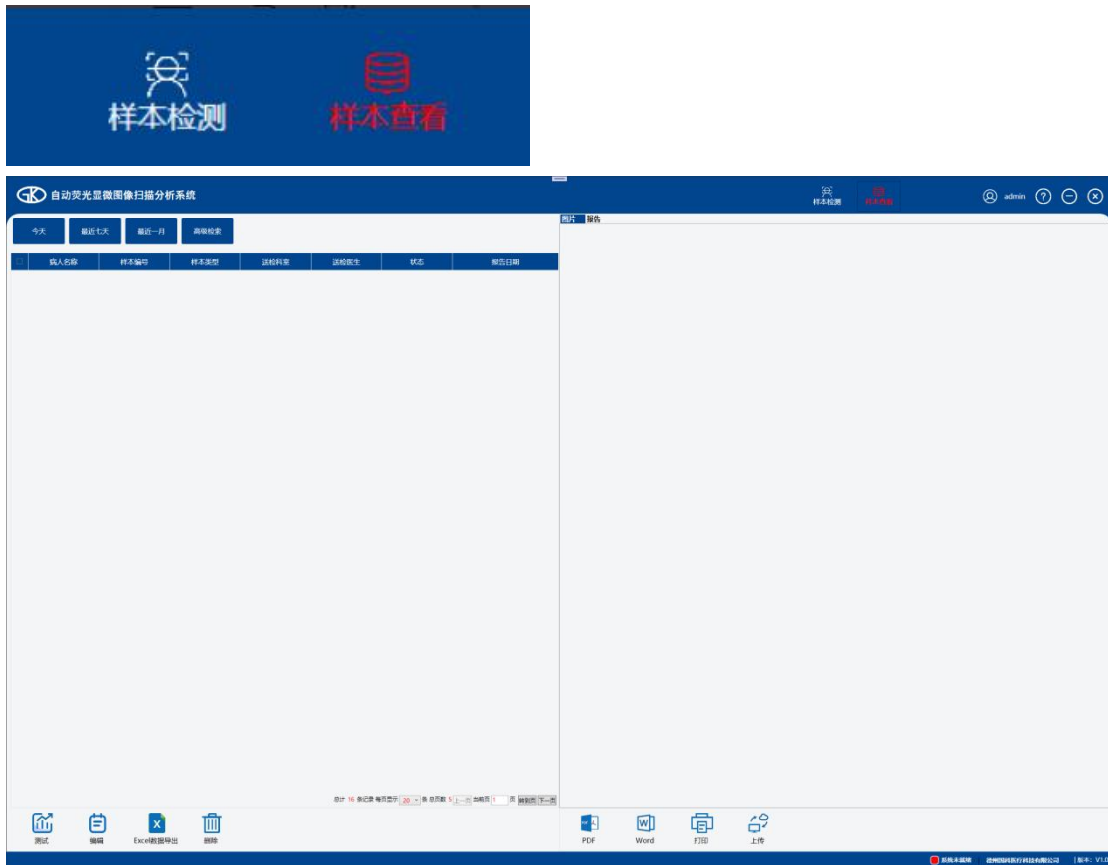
样本检测
样本查看

GK 自动荧光显微图像扫描分析系统

样本检测
样本查看
admin

今天
最近七天
最近一月
高级检索

| 病人名称 | 样本编号 | 样本类型 | 送检科室 | 送检医生 | 状态 | 报告日期 |
|---|---|---|---|---|---|---|

图片
报告

总计 16 条记录 每页显示 20 条 总页数 1 当前页 1 页 首页 下一页

测试
编辑
Excel数据导出
删除

PDF
Word
打印
上传

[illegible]
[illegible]
版本：V1.0